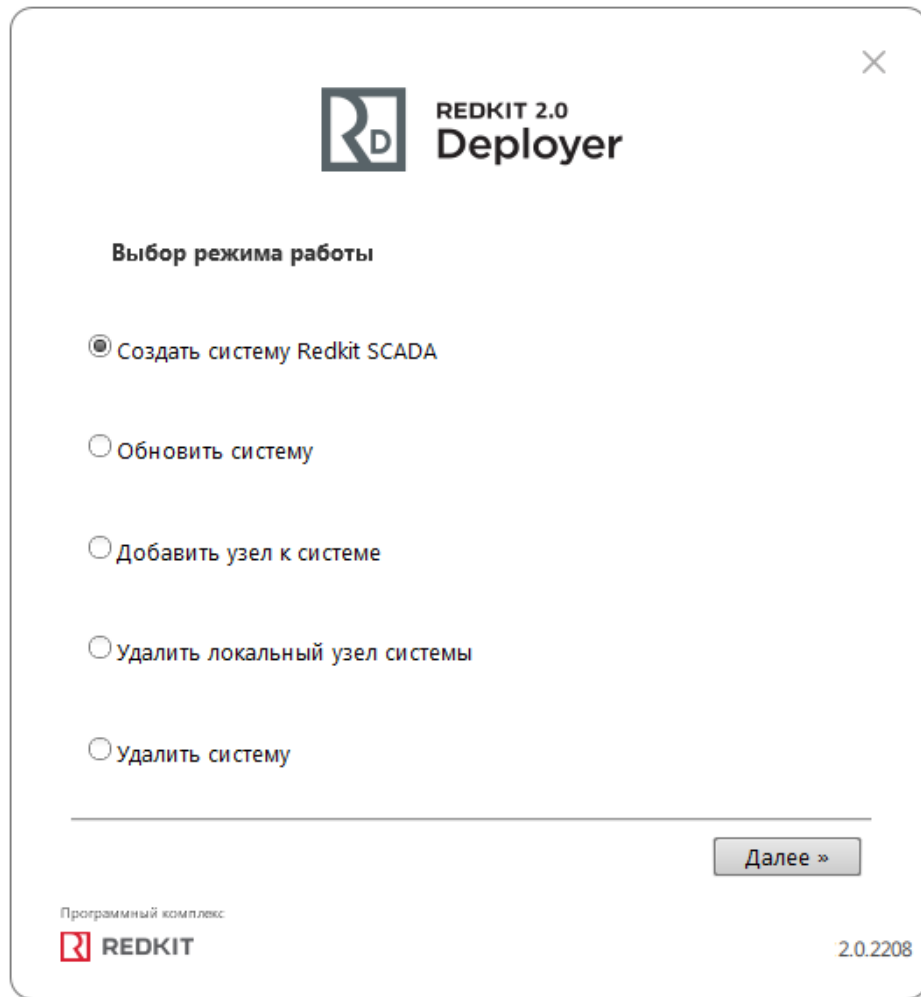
×

Rd REDKIT 2.0
Deployer

Выбор режима работы

Создать систему Redkit SCADA

Обновить систему

Добавить узел к системе

Удалить локальный узел системы

Удалить систему

Далее »

Программный комплекс
R REDKIT

2.0.2208